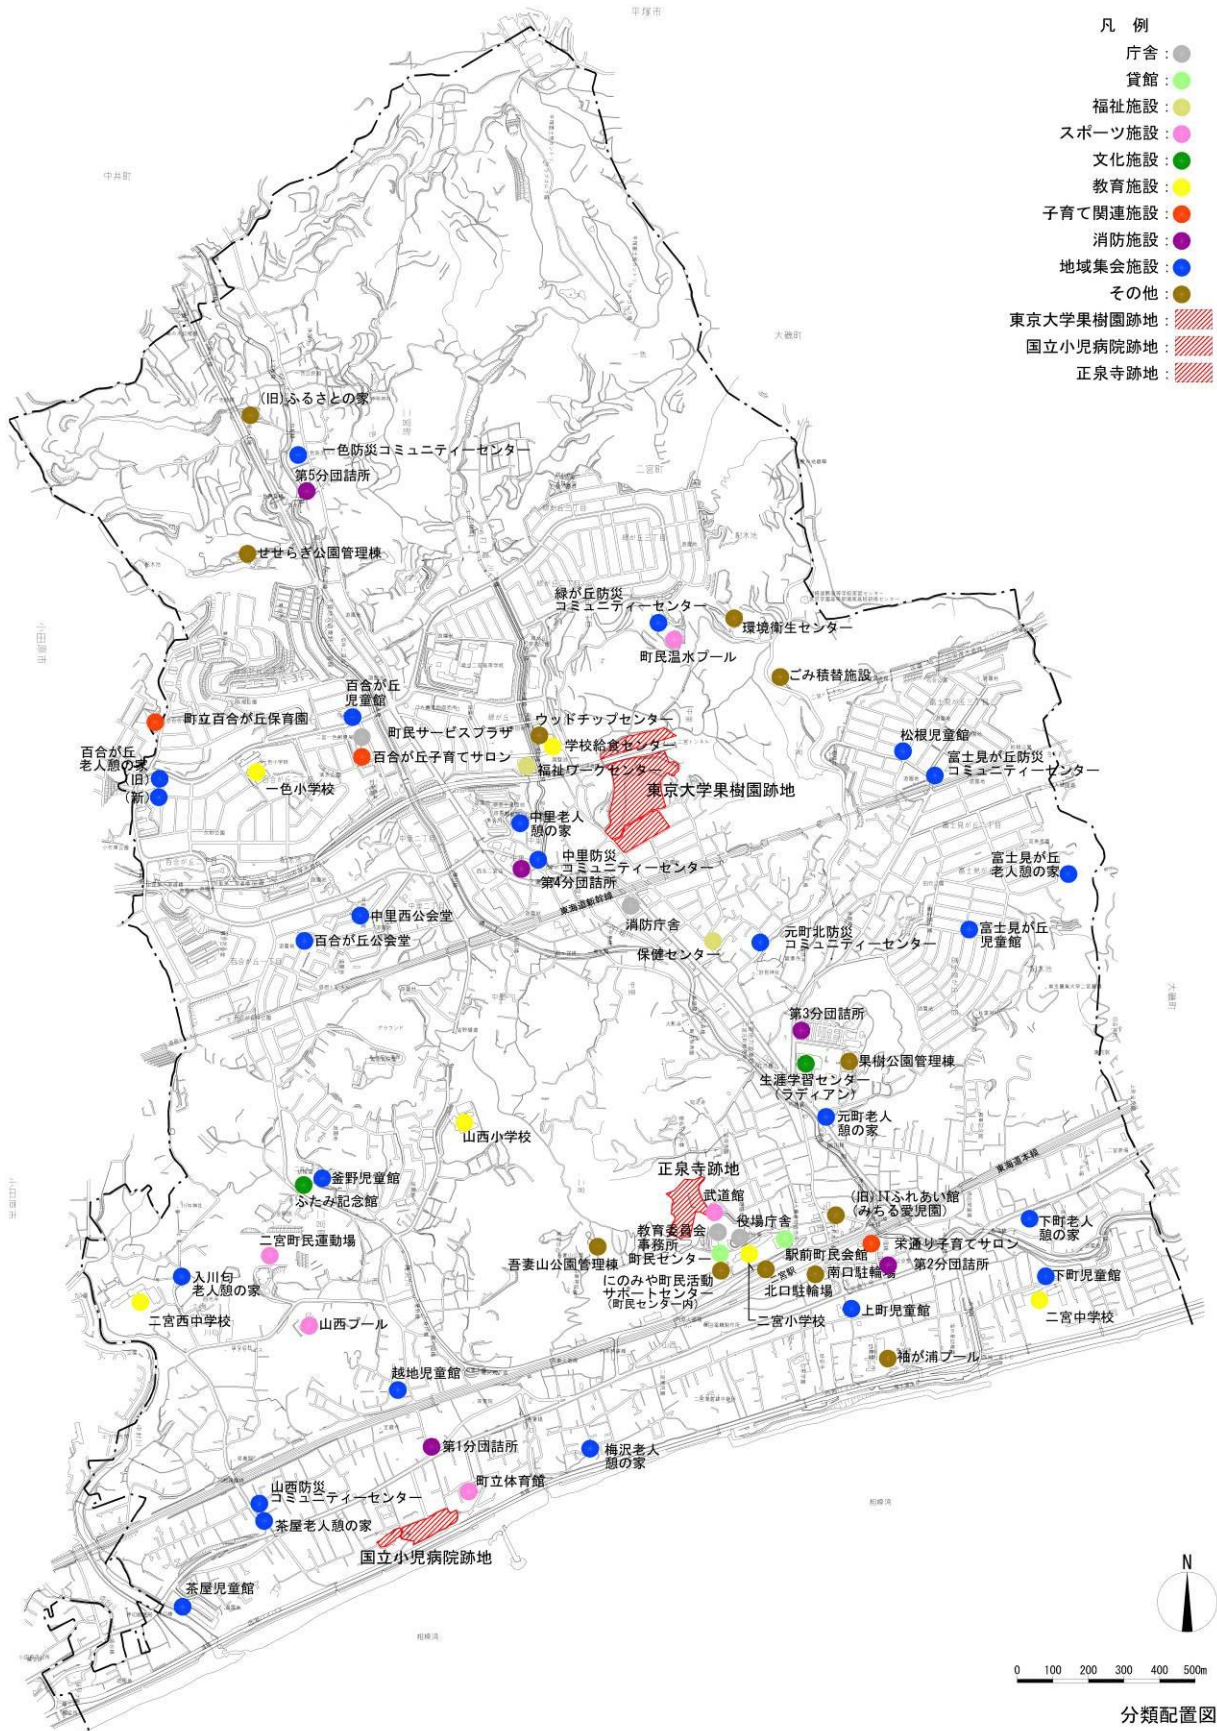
凡　例
庁舎：
貸館：
福祉施設：
スポーツ施設：
文化施設：
教育施設：
子育て関連施設：
消防施設：
地域集会施設：
その他：
東京大学果樹園跡地：
国立小児病院跡地：
正泉寺跡地：

平塚市
中井町
大磯町
小田原市
相模湾

(旧) ふるさとの家
一色防災コミュニティーセンター
第5分団詰所
せせらぎ公園管理棟
緑が丘防災コミュニティーセンター
環境衛生センター
町民温水プール
ごみ積替施設
百合が丘児童館
町立百合が丘保育園
町民サービスプラザ
ウッドチップセンター
学校給食センター
百合が丘子育てサロン
福祉ワークセンター
百合が丘老人憩の家
(旧)
(新)
一色小学校
東京大学果樹園跡地
松根児童館
富士見が丘防災コミュニティーセンター
中里老人憩の家
中里防災コミュニティーセンター
第4分団詰所
富士見が丘老人憩の家
中里西公会堂
百合が丘公会堂
消防庁舎
保健センター
元町北防災コミュニティーセンター
富士見が丘児童館
第3分団詰所
果樹公園管理棟
生涯学習センター（ラディアン）
元町老人憩の家
山西小学校
釜野児童館
ふたみ記念館
正泉寺跡地
武道館
(旧)ふれあい館(みちる愛児園)
二宮町民運動場
教育委員会事務所
町民センター
役場庁舎
駅前町民会館
栄通り子育てサロン
下町老人憩の家
吾妻山公園管理棟
にのみや町民活動サポートセンター(町民センター内)
北口駐輪場
南口駐輪場
第2分団詰所
下町児童館
入川句老人憩の家
二宮西中学校
山西プール
二宮小学校
上町児童館
二宮中学校
袖が浦プール
越地児童館
第1分団詰所
梅沢老人憩の家
町立体育館
山西防災コミュニティーセンター
茶屋老人憩の家
国立小児病院跡地
茶屋児童館
N
0　100　200　300　400　500m
分類配置図